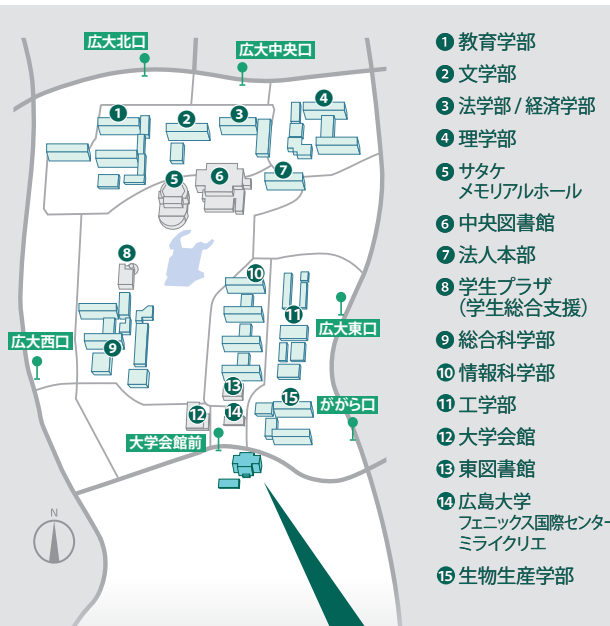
広大北口
広大中央口
広大西口
広大東口
がらが口
大学会館前
N

1 教育学部
2 文学部
3 法学部 / 経済学部
4 理学部
5 サタケ メモリアルホール
6 中央図書館
7 法人本部
8 学生プラザ (学生総合支援)
9 総合科学部
10 情報科学部
11 工学部
12 大学会館
13 東図書館
14 広島大学 フェニックス国際センター ミライクリエ
15 生物生産学部